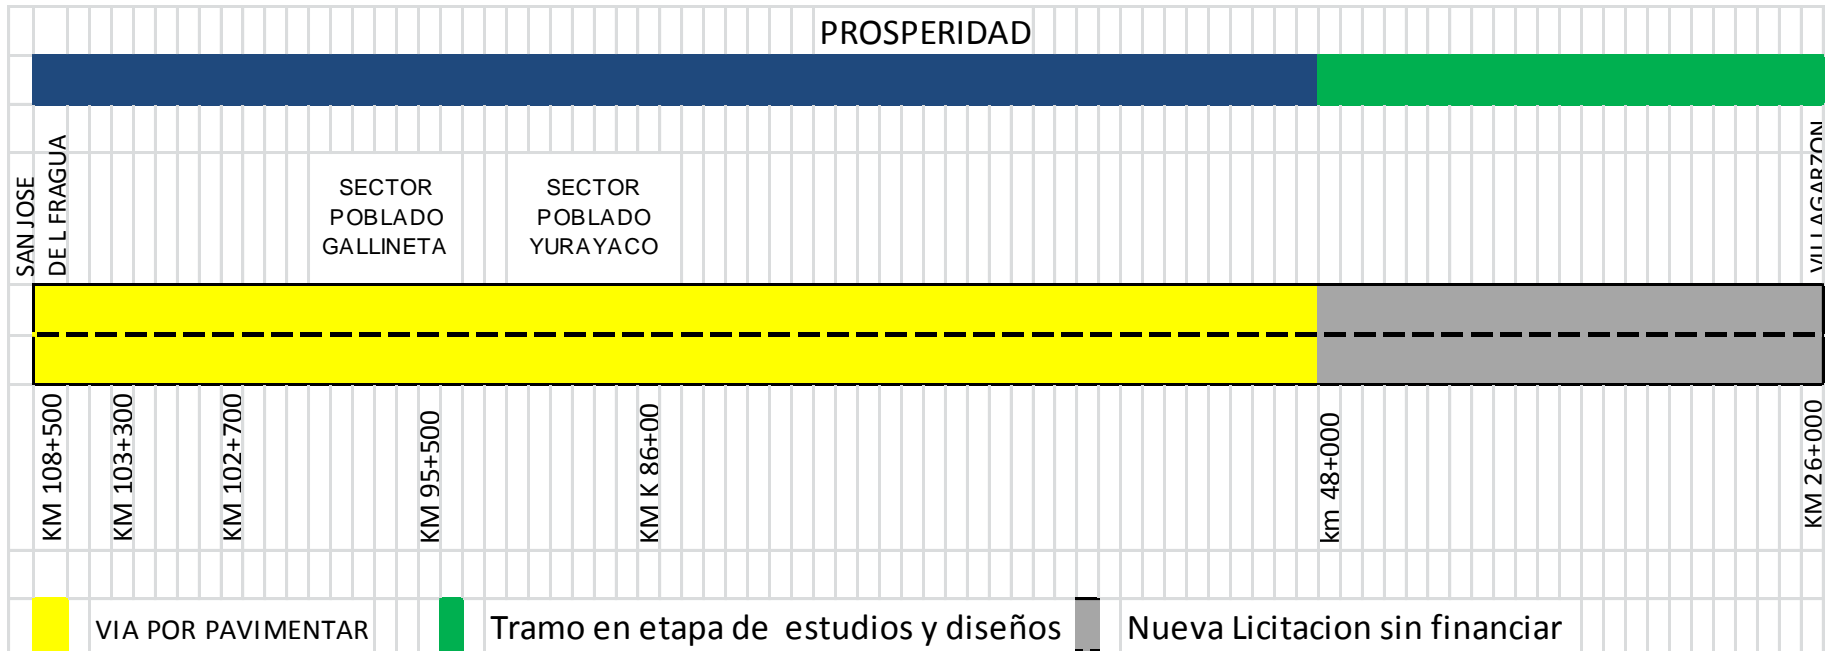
PROSPERIDAD

SAN JOSE DE L FRAGUA

SECTOR POBLADO GALLINETA

SECTOR POBLADO YURAYACO

VILLAGARZON

KM 108+500

KM 103+300

KM 102+700

KM 95+500

KM K 86+00

km 48+000

KM 26+000

VIA POR PAVIMENTAR

Tramo en etapa de estudios y diseños

Nueva Licitacion sin financiar